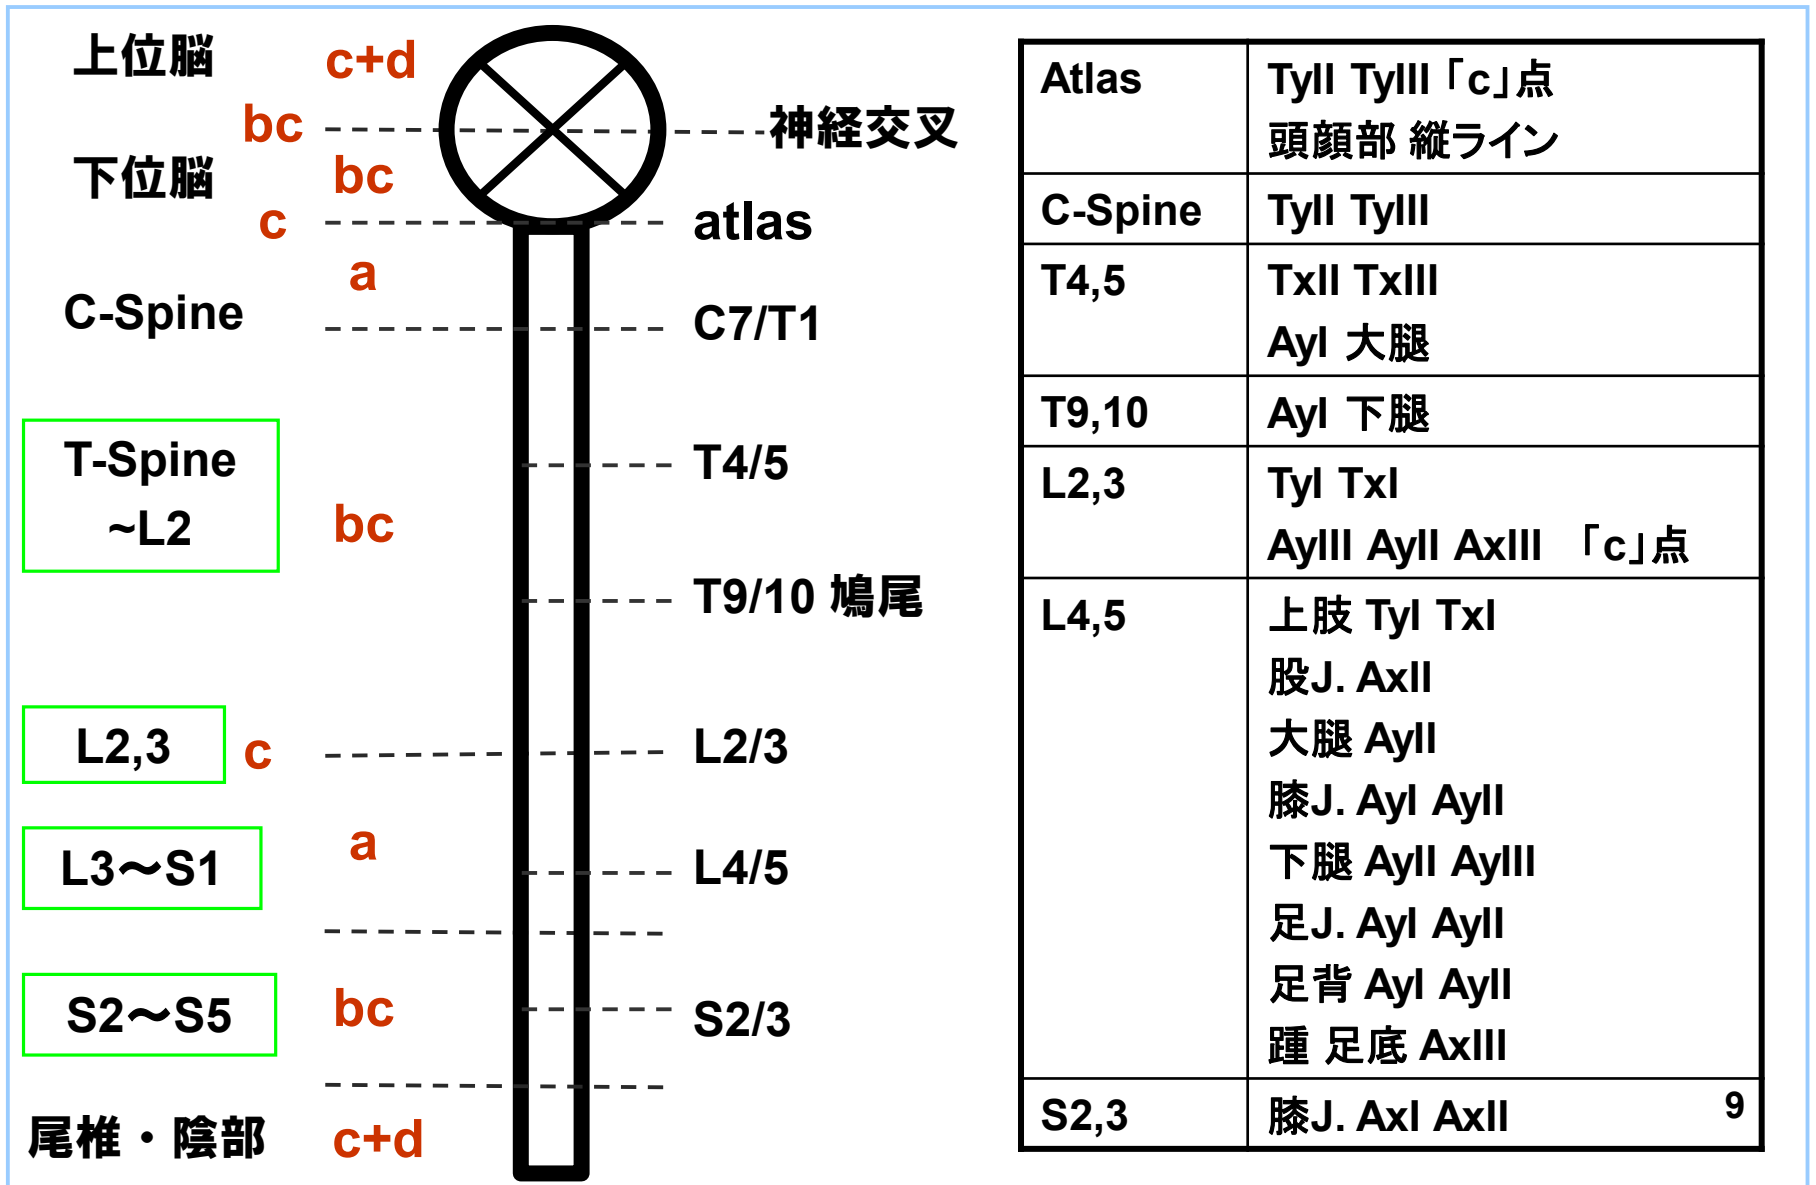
上位脳
c+d
bc
神経交叉
下位脳
bc
c
atlas
a
C-Spine
C7/T1
T-Spine ~L2
T4/5
bc
T9/10 鳩尾
L2,3
c
L2/3
L3〜S1
a
L4/5
S2〜S5
bc
S2/3
尾椎・陰部
c+d

| Atlas | TyII TyIII「c」点 頭顔部 縦ライン |
|---|---|
| C-Spine | TyII TyIII |
| T4,5 | TxII TxIII AyI 大腿 |
| T9,10 | AyI 下腿 |
| L2,3 | TyI TxI AyIII AyII AxIII 「c」点 |
| L4,5 | 上肢 TyI TxI 股J. AxII 大腿 AyII 膝J. AyI AyII 下腿 AyII AyIII 足J. AyI AyII 足背 AyI AyII 踵 足底 AxIII |
| S2,3 | 膝J. AxI AxII |

9